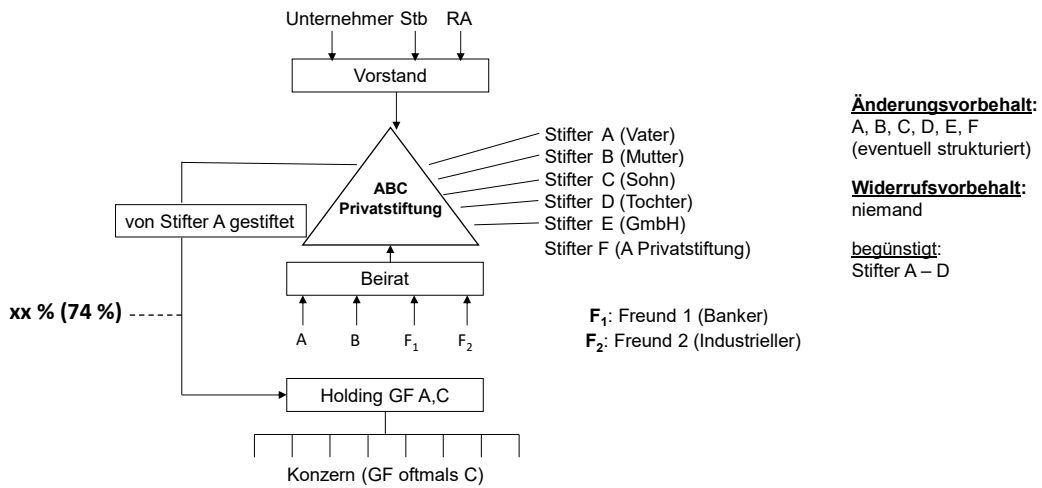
Unternehmer Stb RA

Vorstand

ABC Privatstiftung

Stifter A (Vater)
Stifter B (Mutter)
Stifter C (Sohn)
Stifter D (Tochter)
Stifter E (GmbH)
Stifter F (A Privatstiftung)

von Stifter A gestiftet

Beirat

A B $F_1$ $F_2$

$F_1$: Freund 1 (Banker)
$F_2$: Freund 2 (Industrieller)

xx % (74 %)

Holding GF A,C

Konzern (GF oftmals C)

Änderungsvorbehalt:
A, B, C, D, E, F
(eventuell strukturiert)

Widerrufsvorbehalt:
niemand

begünstigt:
Stifter A – D